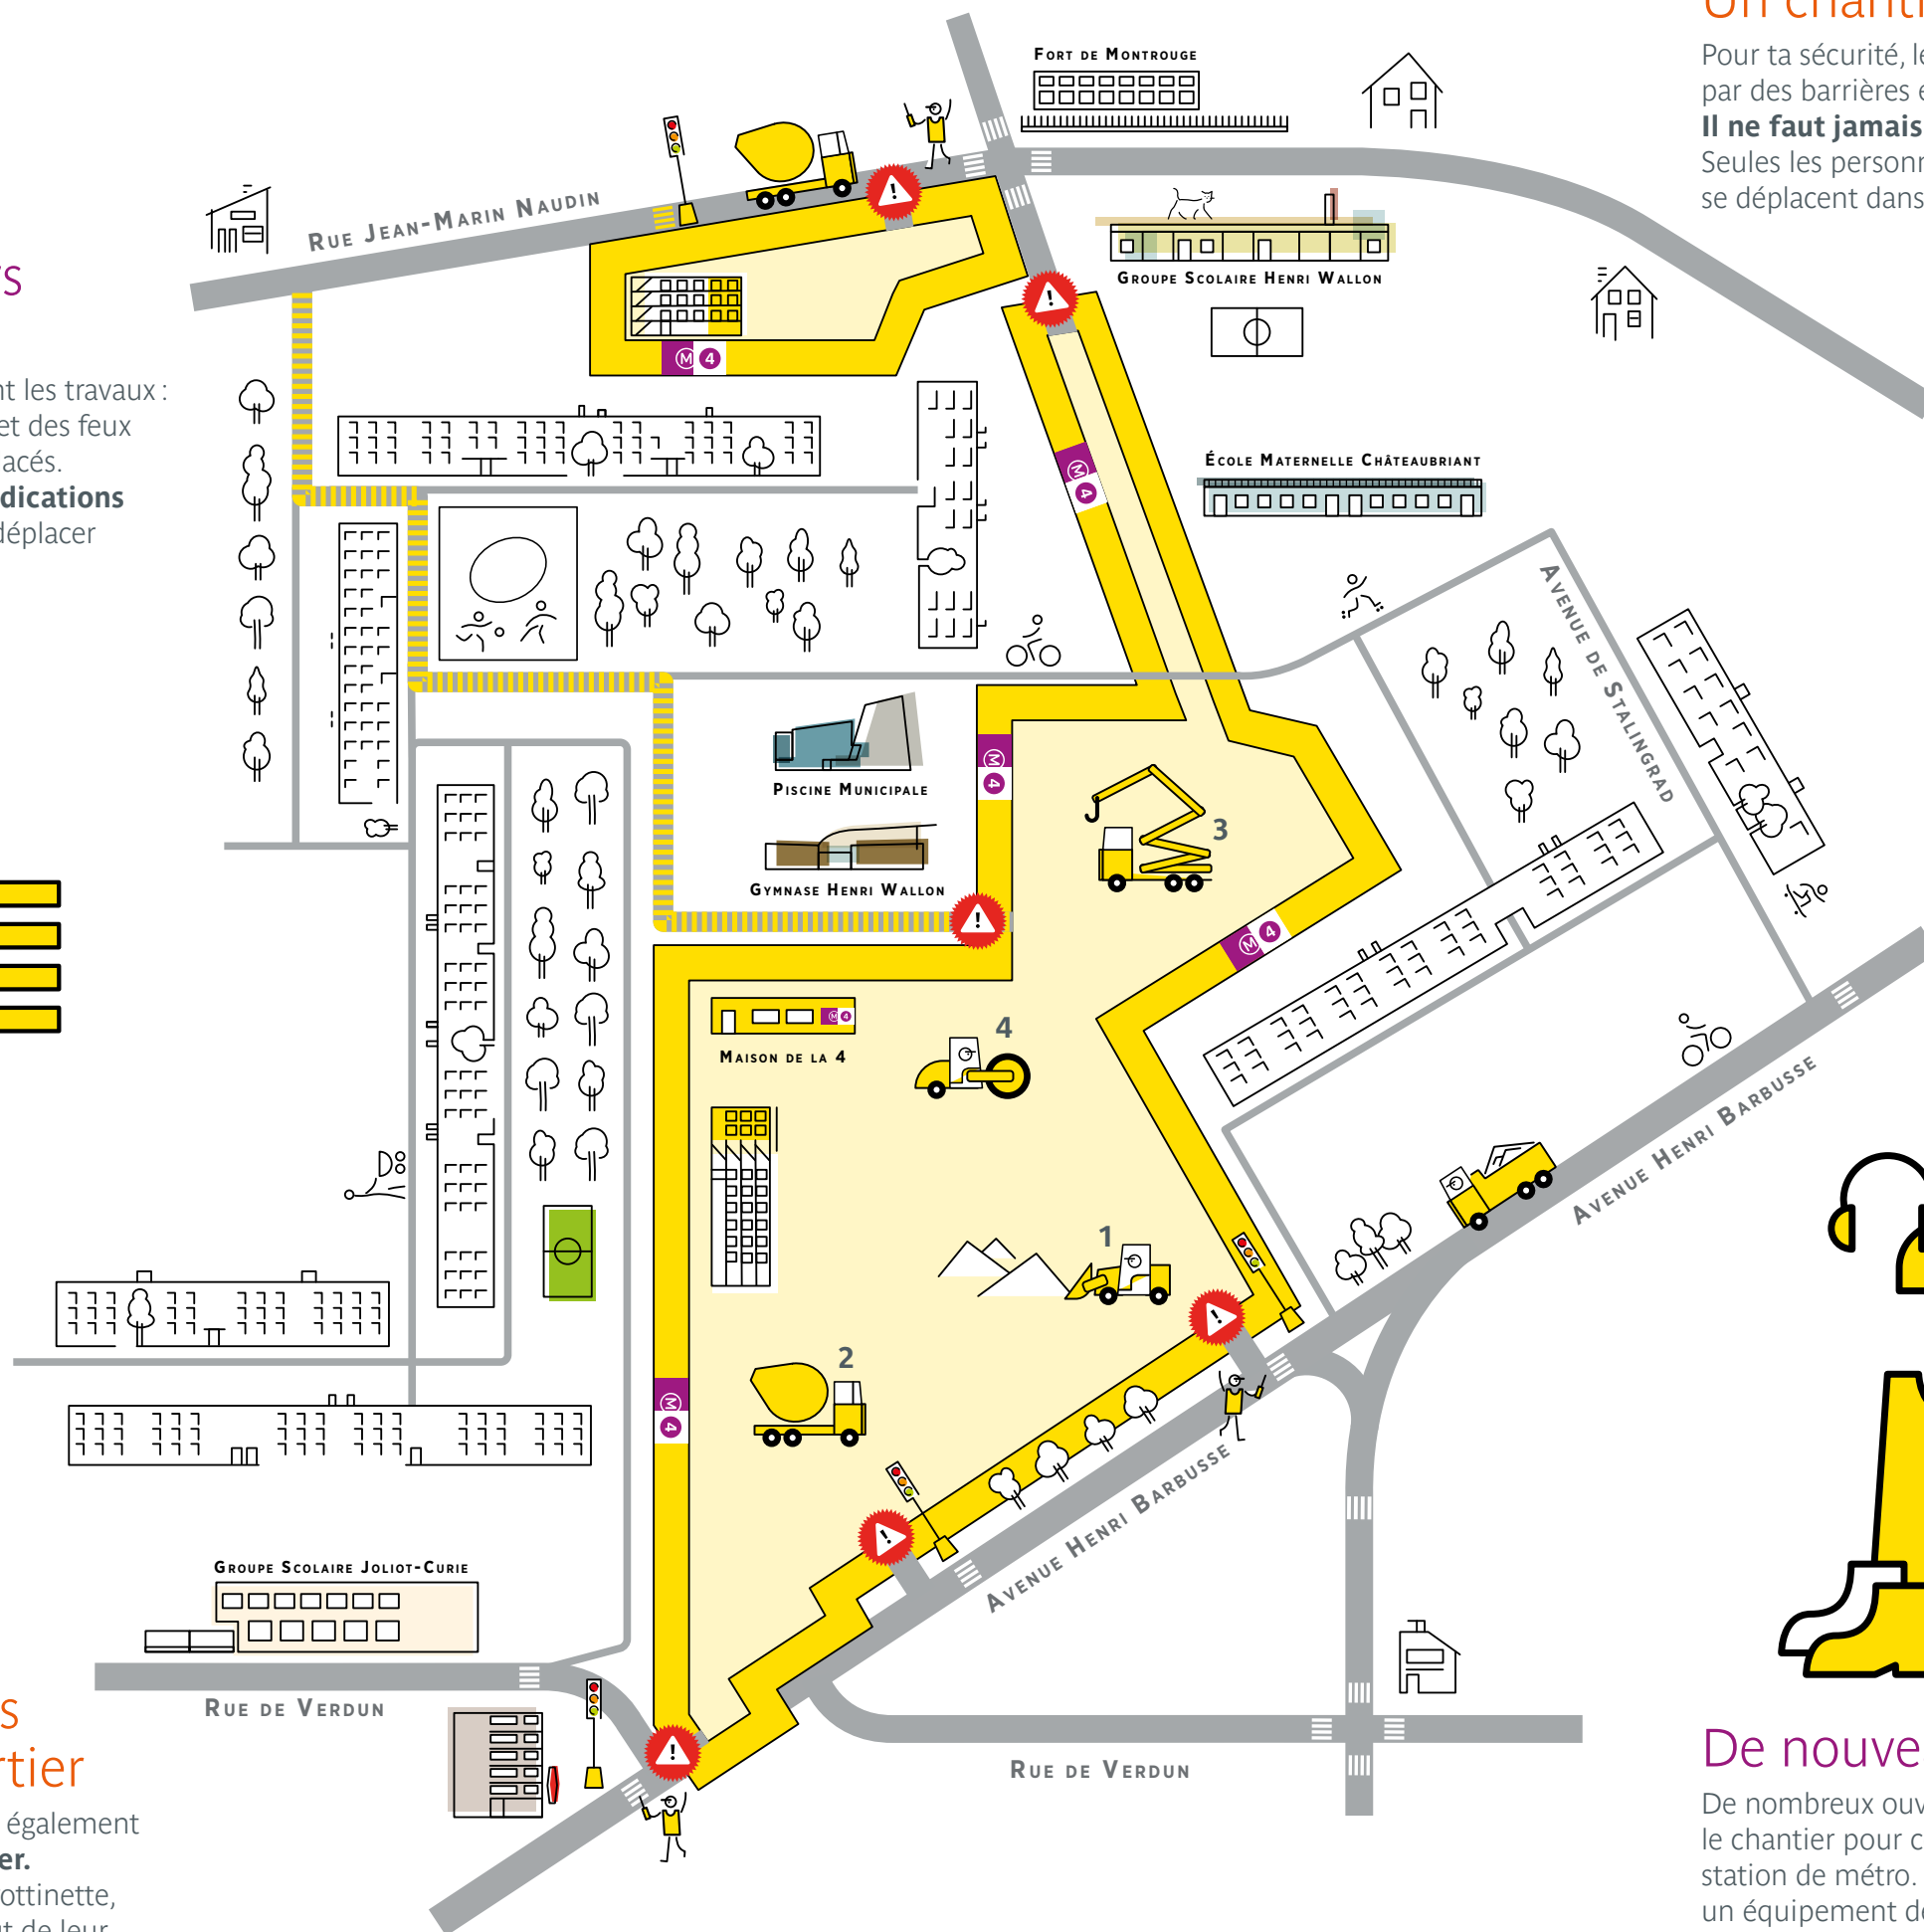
Un chanti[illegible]

Pour ta sécurité, le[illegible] par des barrières e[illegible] **Il ne faut jamais** Seules les personn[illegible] se déplacent dans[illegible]

s

nt les travaux : et des feux acés. **dications** déplacer

Fort de Montrouge

Rue Jean-Marin Naudin

Groupe Scolaire Henri Wallon

École Maternelle Châteaubriant

Avenue de Stalingrad

Piscine Municipale

Gymnase Henri Wallon

3

Maison de la 4

4

1

2

Avenue Henri Barbusse

Avenue Henri Barbusse

Groupe Scolaire Joliot-Curie

Rue de Verdun

Rue de Verdun

s rtier

également **er.** ottinette, t de leur

De nouve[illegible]

De nombreux ouv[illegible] le chantier pour c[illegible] station de métro. un équipement d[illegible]